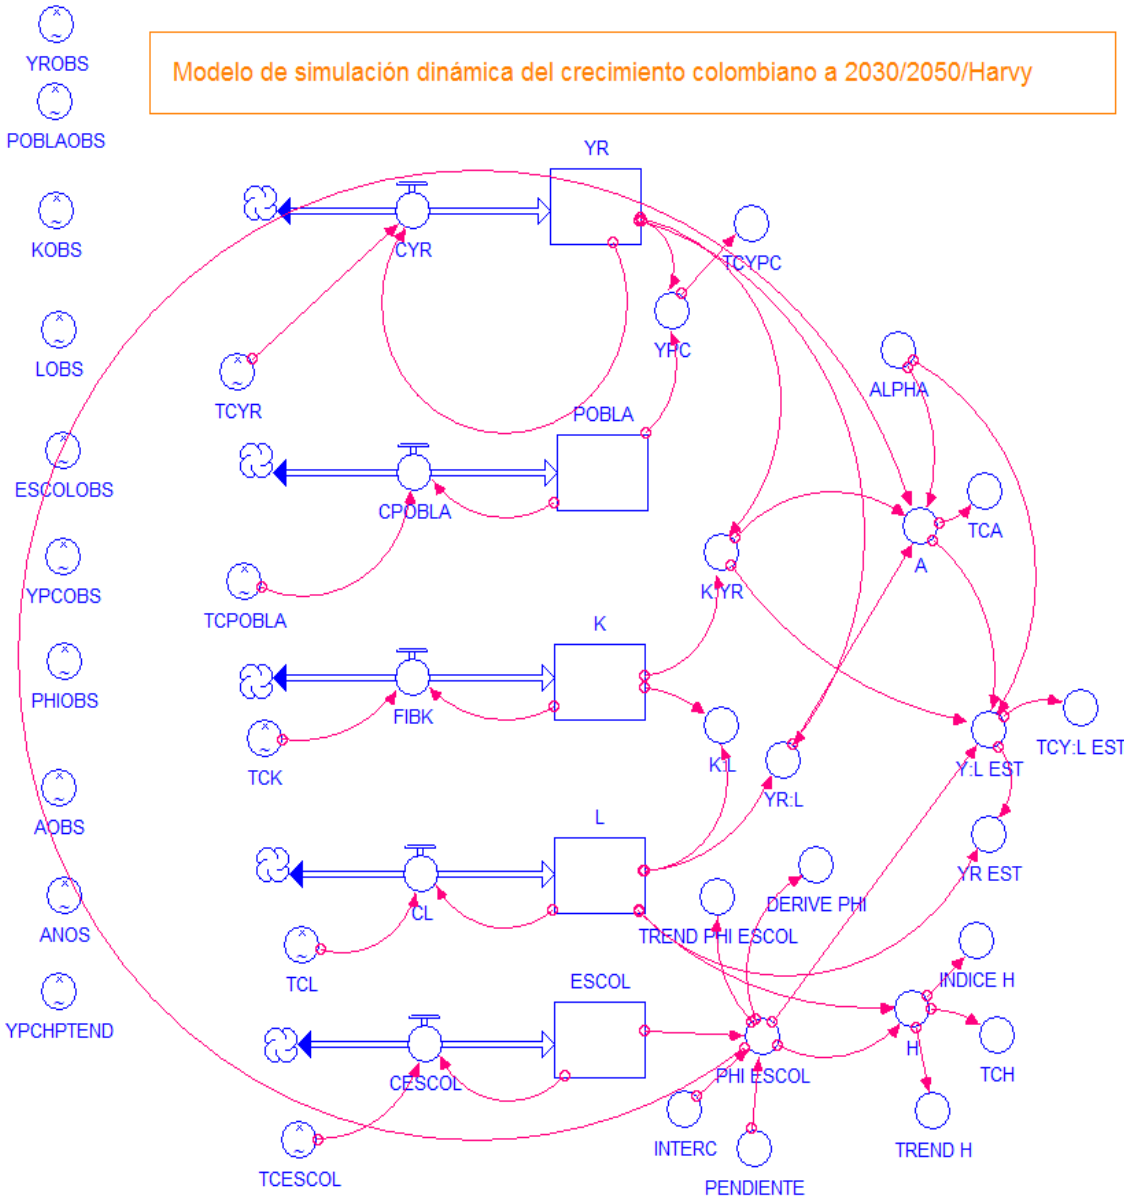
YROBS
POBLAOBS
KOBS
LOBS
ESCOLOBS
YPCOBS
PHIOBS
AOBS
ANOS
YPCHPTEND

Modelo de simulación dinámica del crecimiento colombiano a 2030/2050/Harvy

YR
CYR
TCYPC
YPC
TCYR
POBLA
CPOBLA
TCPOBLA
ALPHA
TCA
A
K:YR
K
FIBK
TCK
K:L
YR:L
Y:L EST
TCY:L EST
YR EST
L
CL
TCL
DERIVE PHI
TREND PHI ESCOL
INDICE H
ESCOL
CESCOL
TCESCOL
PHI ESCOL
H
TCH
INTERC
PENDIENTE
TREND H